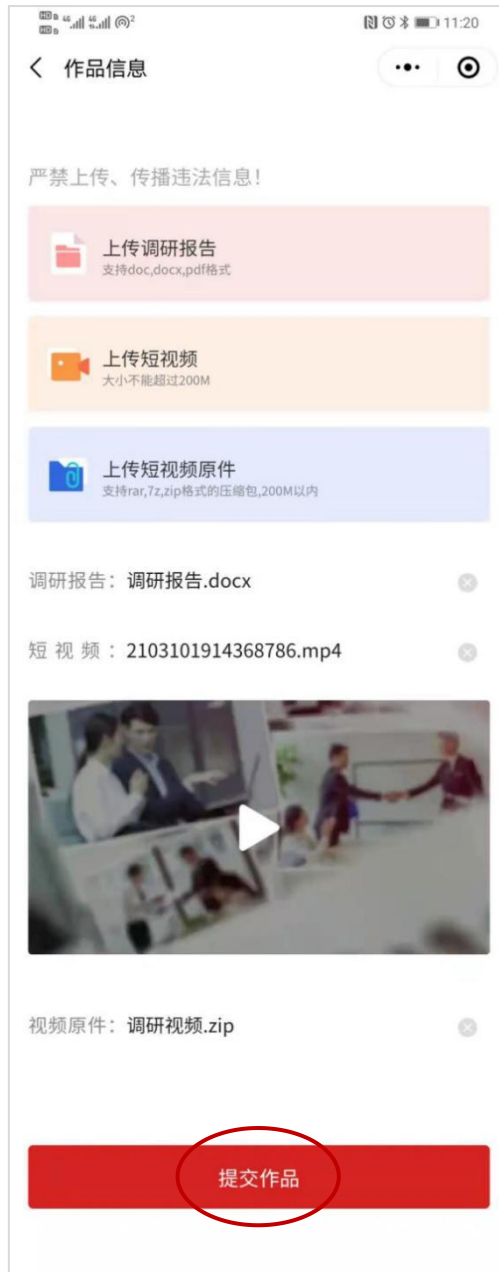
11:20

作品信息

严禁上传、传播违法信息！

上传调研报告
支持doc,docx,pdf格式

上传短视频
大小不能超过200M

上传短视频原件
支持rar,7z,zip格式的压缩包,200M以内

调研报告：调研报告.docx

短 视 频：2103101914368786.mp4

视频原件：调研视频.zip

提交作品